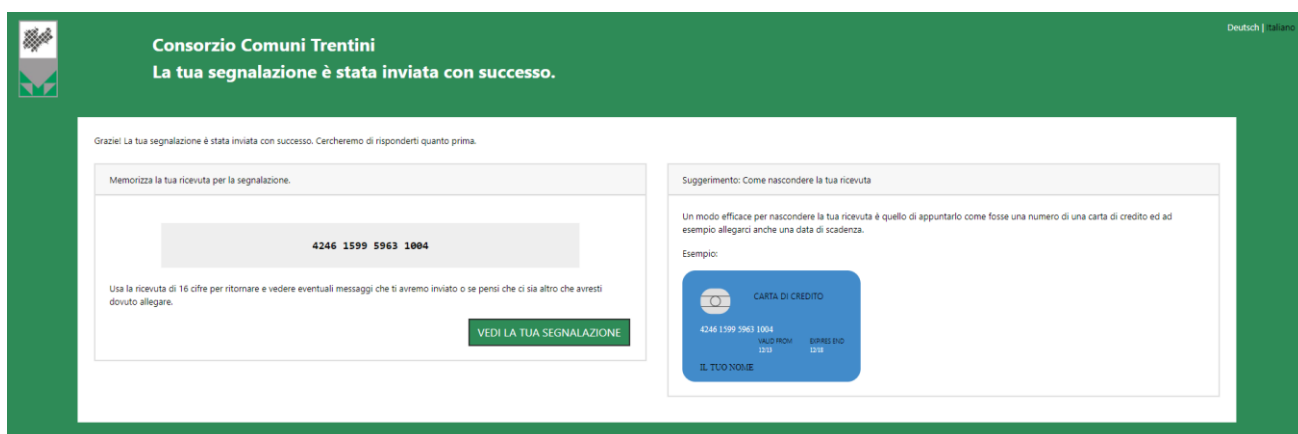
Deutsch | Italiano

Consorzio Comuni Trentini
La tua segnalazione è stata inviata con successo.

Grazie! La tua segnalazione è stata inviata con successo. Cercheremo di risponderti quanto prima.

Memorizza la tua ricevuta per la segnalazione.

4246 1599 5963 1004

Usa la ricevuta di 16 cifre per ritornare e vedere eventuali messaggi che ti avremo inviato o se pensi che ci sia altro che avresti dovuto allegare.

VEDI LA TUA SEGNALAZIONE

Suggerimento: Come nascondere la tua ricevuta

Un modo efficace per nascondere la tua ricevuta è quello di appuntarlo come fosse una numero di una carta di credito ed ad esempio allegarci anche una data di scadenza.

Esempio:

CARTA DI CREDITO

4246 1599 5963 1004

VALID FROM 12/13

EXPIRES END 12/18

IL TUO NOME